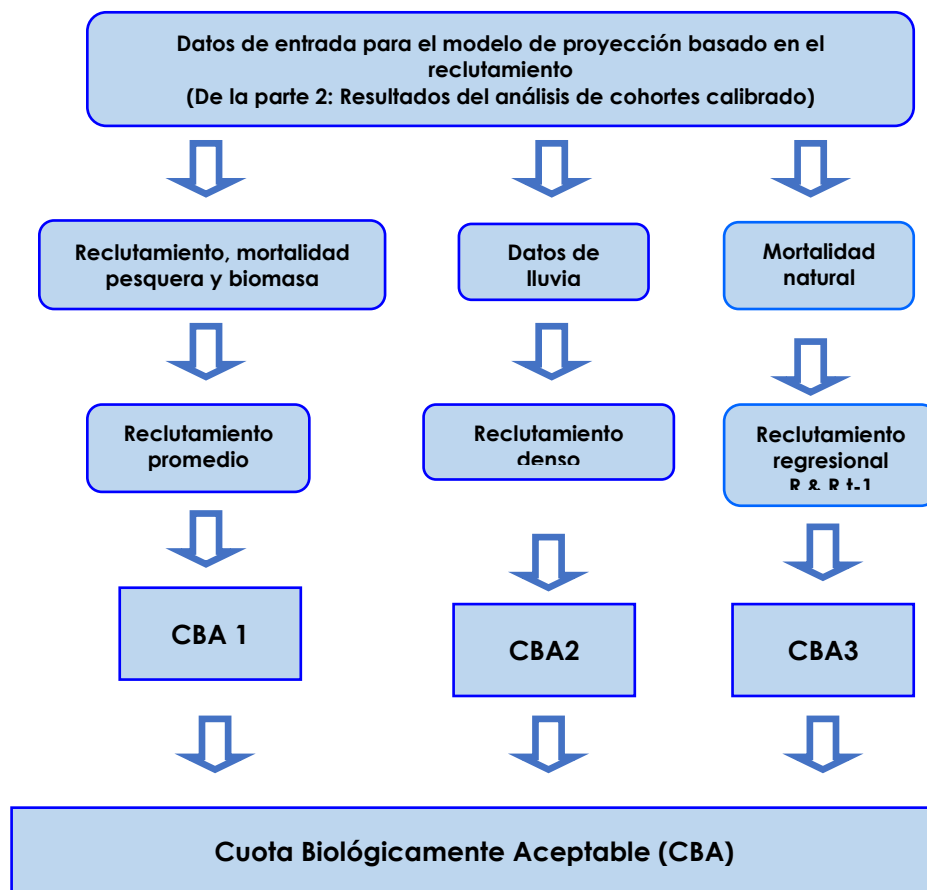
Datos de entrada para el modelo de proyección basado en el reclutamiento
(De la parte 2: Resultados del análisis de cohortes calibrado)

Reclutamiento, mortalidad pesquera y biomasa

Datos de lluvia

Mortalidad natural

Reclutamiento promedio

Reclutamiento denso

Reclutamiento regresional R & R t-1

CBA 1

CBA2

CBA3

Cuota Biológicamente Aceptable (CBA)